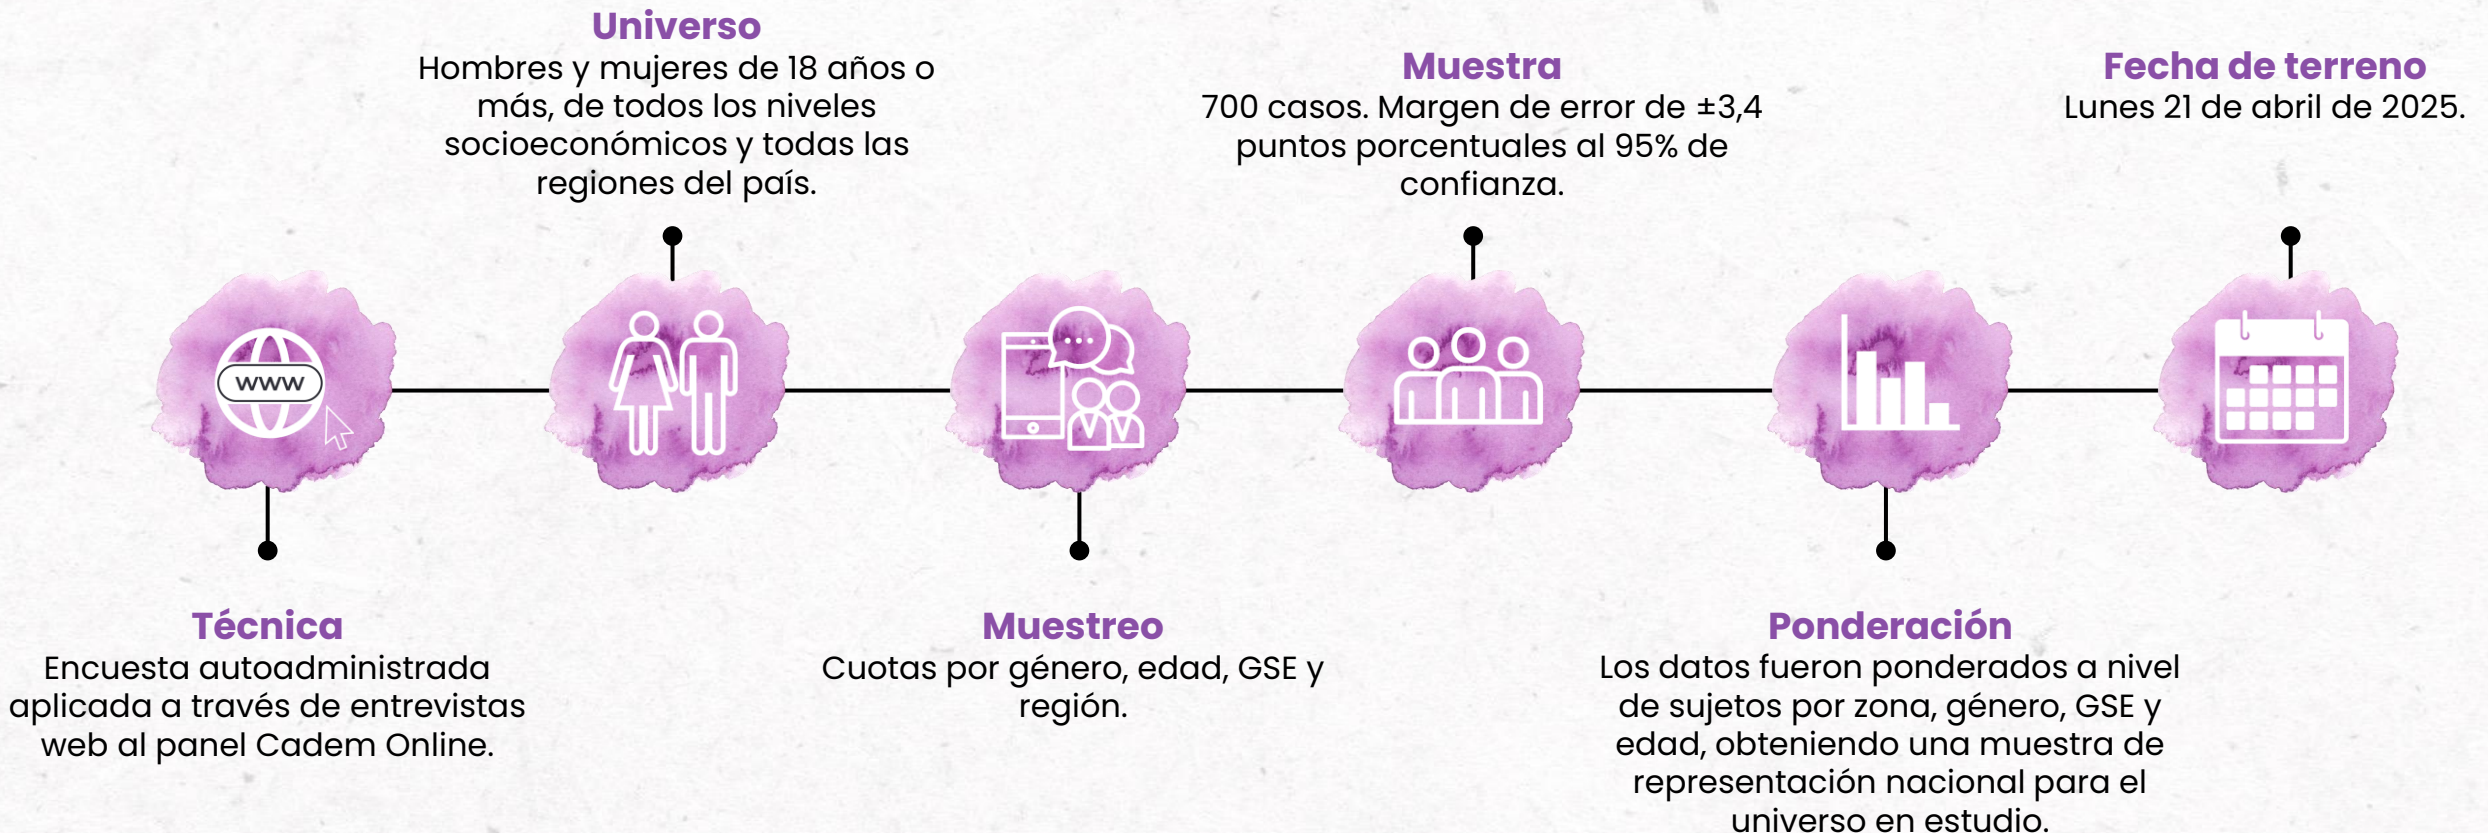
Universo
Hombres y mujeres de 18 años o más, de todos los niveles socioeconómicos y todas las regiones del país.

Muestra
700 casos. Margen de error de ±3,4 puntos porcentuales al 95% de confianza.

Fecha de terreno
Lunes 21 de abril de 2025.

www

Técnica
Encuesta autoadministrada aplicada a través de entrevistas web al panel Cadem Online.

Muestreo
Cuotas por género, edad, GSE y región.

Ponderación
Los datos fueron ponderados a nivel de sujetos por zona, género, GSE y edad, obteniendo una muestra de representación nacional para el universo en estudio.